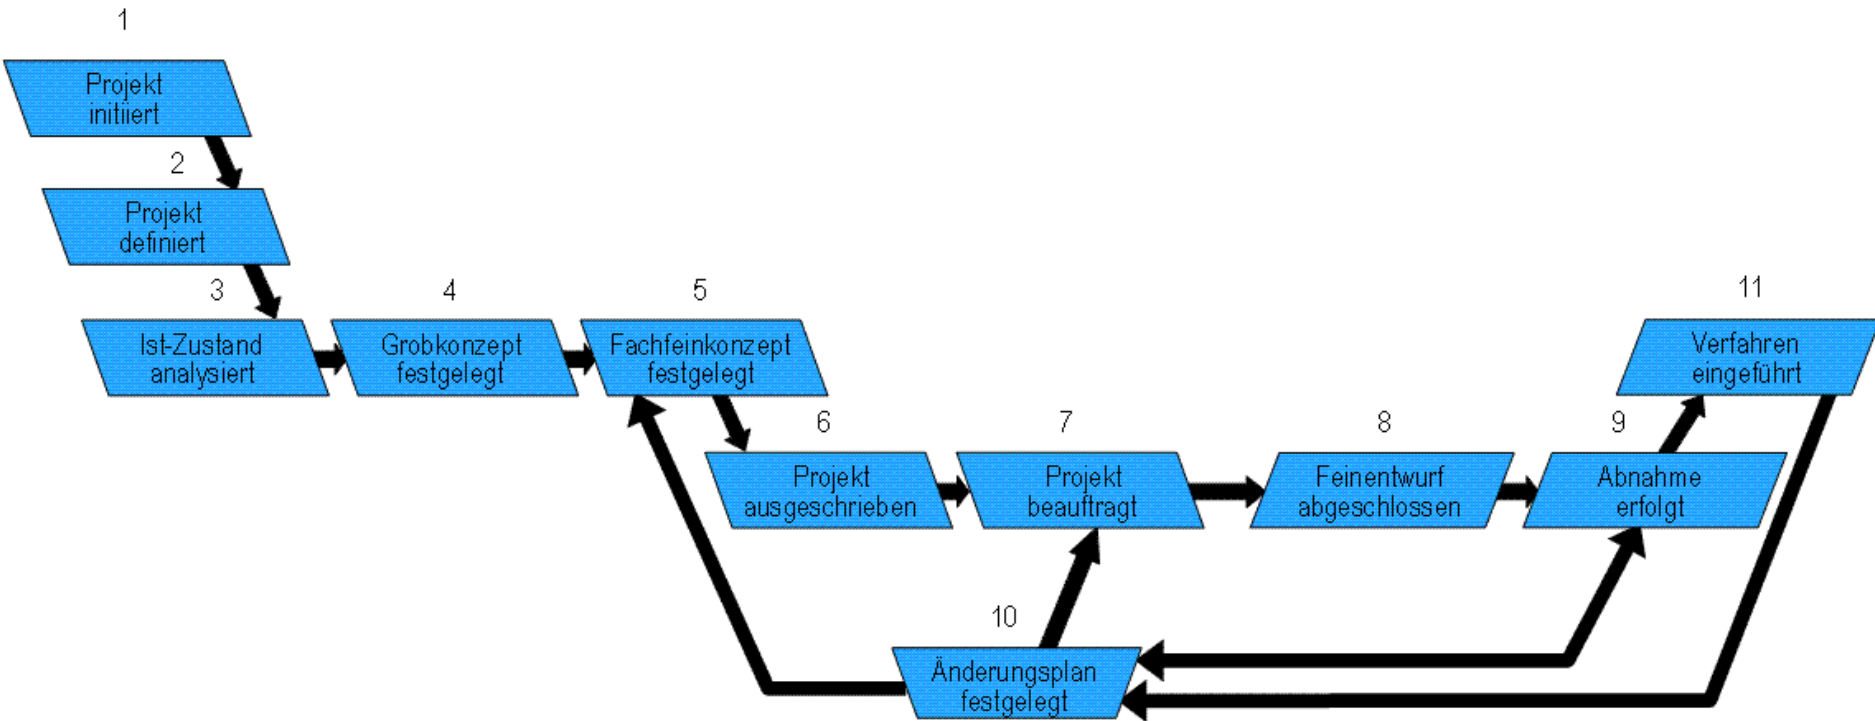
1

Projekt initiiert

2

Projekt definiert

3

Ist-Zustand analysiert

4

Grobkonzept festgelegt

5

Fachfeinkonzept festgelegt

11

Verfahren eingeführt

6

Projekt ausgeschrieben

7

Projekt beauftragt

8

Feinentwurf abgeschlossen

9

Abnahme erfolgt

10

Änderungsplan festgelegt